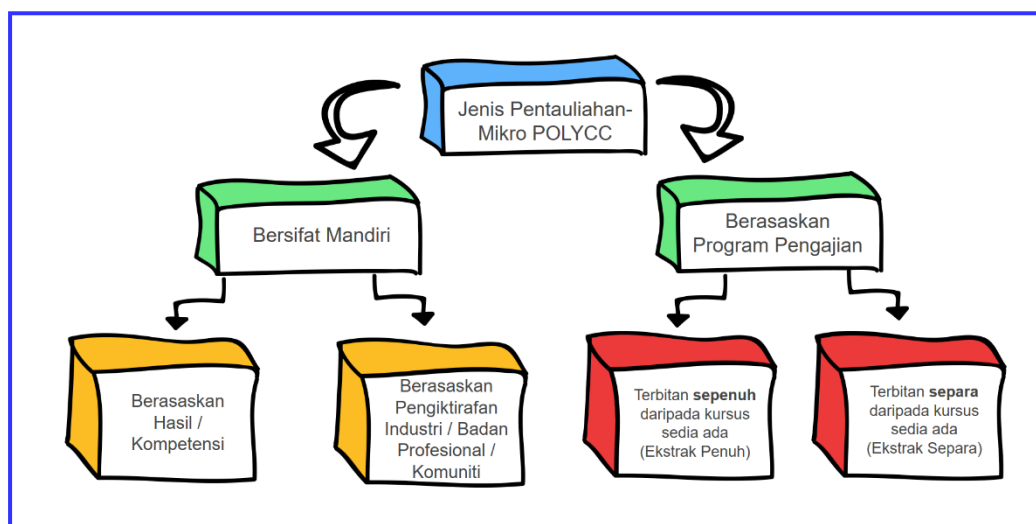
Jenis Pentauliahan-Mikro POLYCC

Bersifat Mandiri

Berasaskan Program Pengajian

Berasaskan Hasil / Kompetensi

Berasaskan Pengiktirafan Industri / Badan Profesional / Komuniti

Terbitan **sepenuh** daripada kursus sedia ada (Ekstrak Penuh)

Terbitan **separa** daripada kursus sedia ada (Ekstrak Separa)